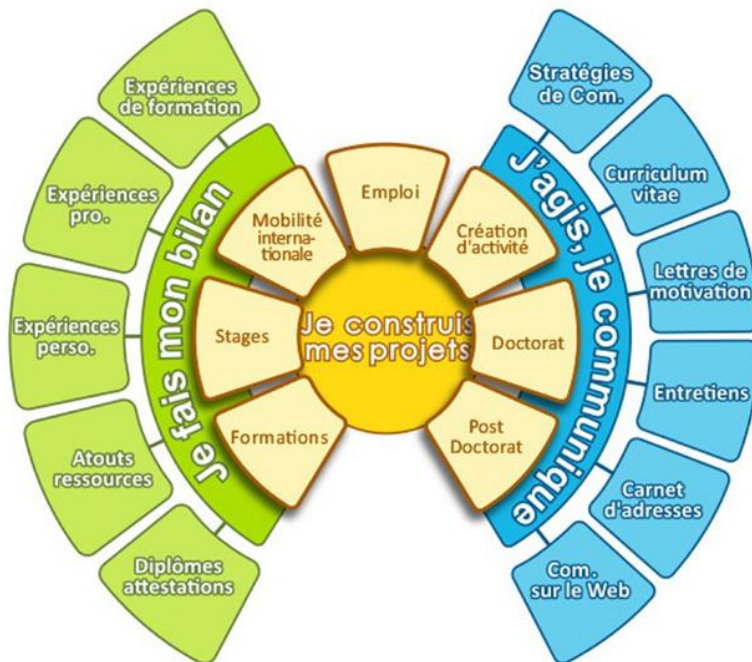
Expériences de formation

Expériences pro.

Expériences perso.

Atouts ressources

Diplômes attestations

Je fais mon bilan

Mobilité internationale

Stages

Formations

Emploi

Je construis mes projets

Création d'activité

Doctorat

Post Doctorat

J'agis, je communique

Stratégies de Com.

Curriculum vitae

Lettres de motivation

Entretiens

Carnet d'adresses

Com. sur le Web